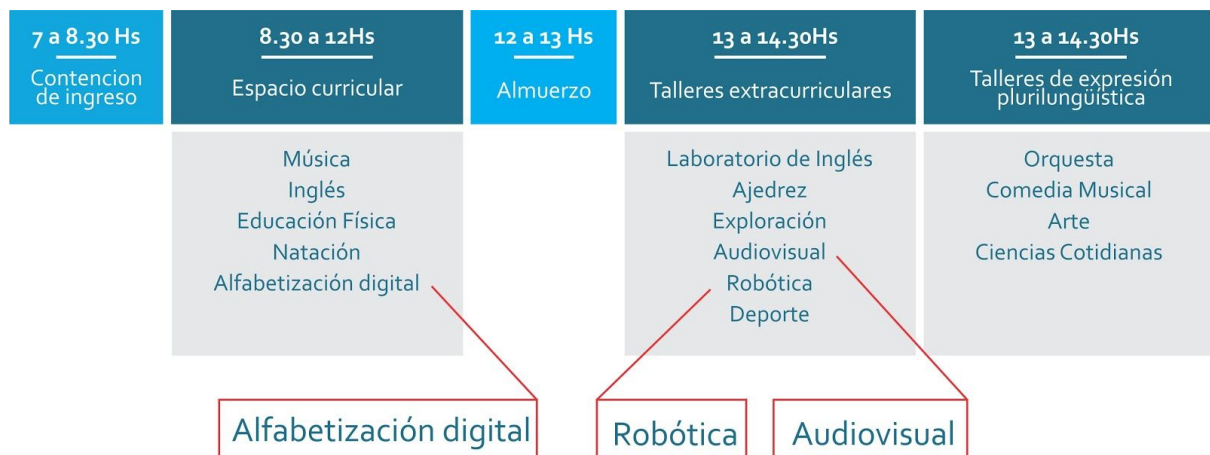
7 a 8.30 Hs
Contencion de ingreso

8.30 a 12Hs
Espacio curricular

Música
Inglés
Educación Física
Natación
Alfabetización digital

12 a 13 Hs
Almuerzo

13 a 14.30Hs
Talleres extracurriculares

Laboratorio de Inglés
Ajedrez
Exploración
Audiovisual
Robótica
Deporte

13 a 14.30Hs
Talleres de expresión plurilungüistica

Orquesta
Comedia Musical
Arte
Ciencias Cotidianas

Alfabetización digital

Robótica

Audiovisual